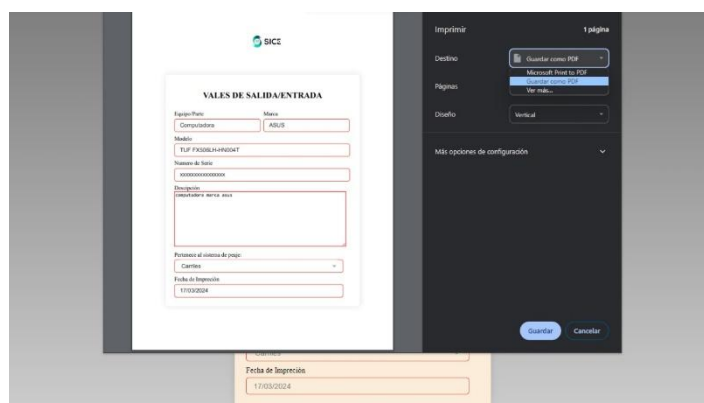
SICE

VALES DE SALIDA/ENTRADA

Equipo/Parte
Computadora

Marca
ASUS

Modelo
TUF FX506LH-HN004T

Numero de Serie
xxxxxxxxxxxxxxx

Descripcion
computadora marca asus

Pertenece al sistema de peaje:
Carriles

Fecha de Impresión
17/03/2024

Imprimir
1 página

Destino
Guardar como PDF
Microsoft Print to PDF
Guardar como PDF
Ver más...

Páginas

Diseño
Vertical

Más opciones de configuración

Guardar
Cancelar

Carriles

Fecha de Impreción
17/03/2024